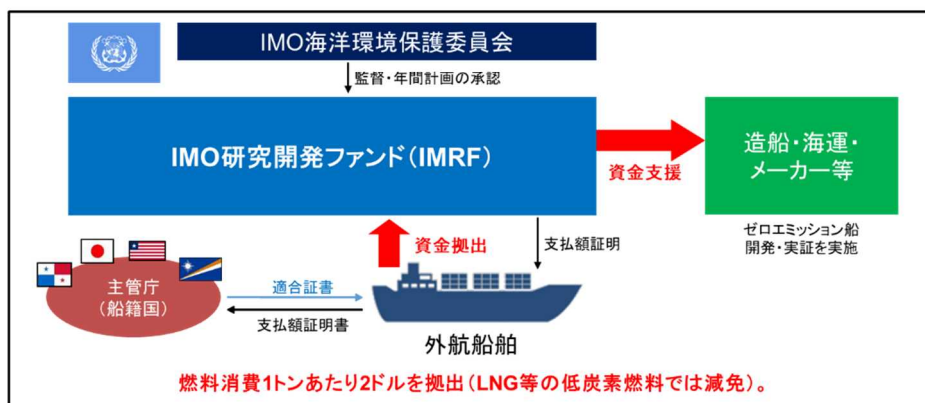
IMO海洋環境保護委員会

監督・年間計画の承認

IMO研究開発ファンド(IMRF)

資金支援

造船・海運・メーカー等

ゼロエミッション船開発・実証を実施

資金拠出

支払額証明

主管庁(船籍国)

適合証書

支払額証明書

外航船舶

燃料消費1トンあたり2ドルを拠出(LNG等の低炭素燃料では減免)。